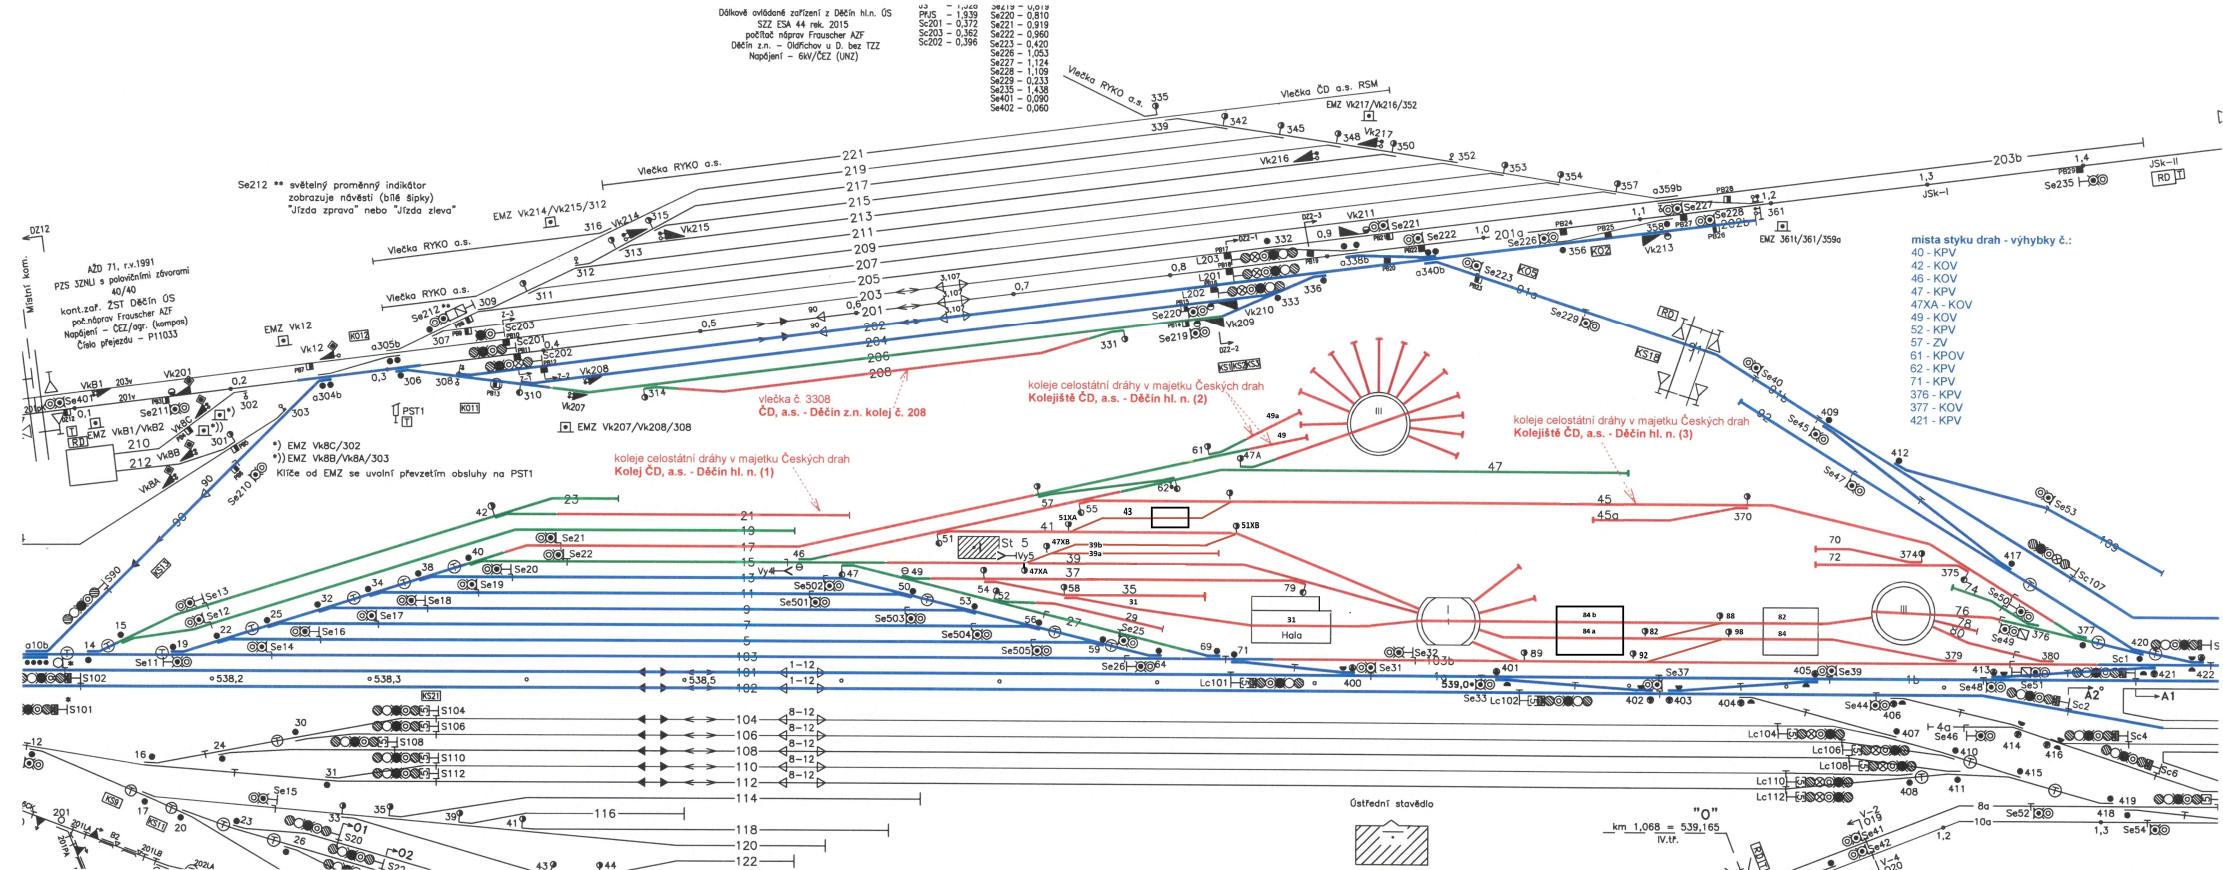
Dálkově ovládané zařízení z Děčín hl.n. ÚS
SZZ ESA 44 rek. 2015
počítač náprav Frauscher AZF
Děčín z.n. – Oldřichov u D. bez TZZ
Napájení – 6kV/ČEZ (UNZ)

PřJS – 1,939
Sc201 – 0,372
Sc203 – 0,362
Sc202 – 0,396

Se220 – 0,810
Se221 – 0,919
Se222 – 0,960
Se223 – 0,420
Se226 – 1,053
Se227 – 1,124
Se228 – 1,109
Se229 – 0,233
Se235 – 1,438
Se401 – 0,090
Se402 – 0,060

Se212 ** světelný proměnný indikátor zobrazuje návěsti (bílé šipky) "Jízda zprava" nebo "Jízda zleva"

AŽD 71, r.v.1991
PZS 3ZNJ s polovičními závorami
40/40
kont.zař. ŽST Děčín ÚS
poč.náprav Frauscher AZF
Napájení – ČEZ/ogr. (kompas)
Číslo přejezdu – P11033

Místní kom.

*) EMZ Vk8C/302
*)) EMZ Vk8B/Vk8A/303
Klíče od EMZ se uvolní převzetím obsluhy na PST1

Vlečka RYKO a.s.
Vlečka ČD a.s. RSM
EMZ Vk217/Vk216/352
EMZ Vk214/Vk215/312
EMZ Vk12
EMZ Vk207/Vk208/308
EMZ VkB1/VkB2
EMZ 361/361/359a

vlečka č. 3308
ČD, a.s. - Děčín z.n. kolej č. 208

koleje celostátní dráhy v majetku Českých drah
Kolej ČD, a.s. - Děčín hl. n. (1)

koleje celostátní dráhy v majetku Českých drah
Kolejiště ČD, a.s. - Děčín hl. n. (2)

koleje celostátní dráhy v majetku Českých drah
Kolejiště ČD, a.s. - Děčín hl. n. (3)

místa styku drah - výhybky č.:
40 - KPV
42 - KOV
46 - KOV
47 - KPV
47XA - KOV
49 - KOV
52 - KPV
57 - ZV
61 - KPOV
62 - KPV
71 - KPV
376 - KPV
377 - KOV
421 - KPV

221 219 217 215 213 211 209 207 205 203 201 202 204 206 208
23 21 19 17 15 13 11 9 7 5 103 101 102 104 106 108 110 112 114 116 118 120 122
203b 201a 1a 1b 47 45 45a 70 72 79 39 39a 39b 37 35 31 29 27
Hala
St 5
Vy5 Vy4
84 b 84 a 82 84
JSk-II JSk-I RD
S102 S101 S104 S106 S108 S110 S112 S90
Se11 Se12 Se13 Se14 Se16 Se17 Se18 Se19 Se20 Se21 Se22 Se25 Se26 Se31 Se32 Se33 Se37 Se39 Se40 Se41 Se42 Se44 Se45 Se46 Se47 Se48 Se49 Se50 Se51 Se52 Se53 Se54
Se501 Se502 Se503 Se504 Se505
Se201 Se202 Se203 Se210 Se211 Se212 Se219 Se220 Se221 Se222 Se223 Se226 Se227 Se228 Se229 Se235
Sc1 Sc2 Sc4 Sc6 Sc107 Sc109
Lc101 Lc102 Lc104 Lc106 Lc108 Lc110 Lc112
Vk12 Vk201 Vk207 Vk208 Vk209 Vk210 Vk211 Vk213 Vk214 Vk215 Vk216 Vk217 VkB1 VkB8 VkBA VkBC
KS1 KS2 KS3 KS8 KS15 KS16 KS21 KO1 KO2 KO5 KO11 KO12 PST1
8-12 1-12
538,2 538,3 538,5 539,0 539,165
Ústřední stavědlo
"0"
km 1,068 = 539,165
IV.tř.
A1 A2